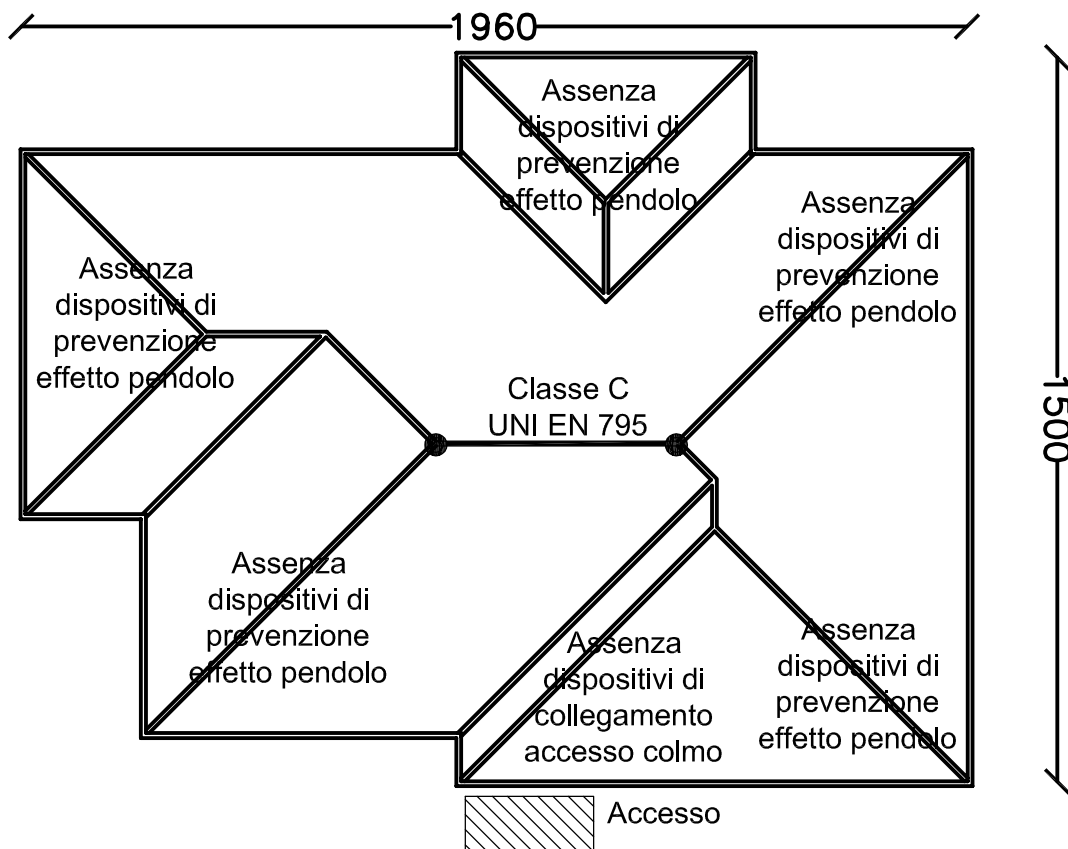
1960

1500

Assenza dispositivi di prevenzione effetto pendolo

Assenza dispositivi di prevenzione effetto pendolo

Assenza dispositivi di prevenzione effetto pendolo

Assenza dispositivi di prevenzione effetto pendolo

Classe C UNI EN 795

Assenza dispositivi di prevenzione effetto pendolo

Assenza dispositivi di collegamento accesso colmo

Assenza dispositivi di prevenzione effetto pendolo

Accesso